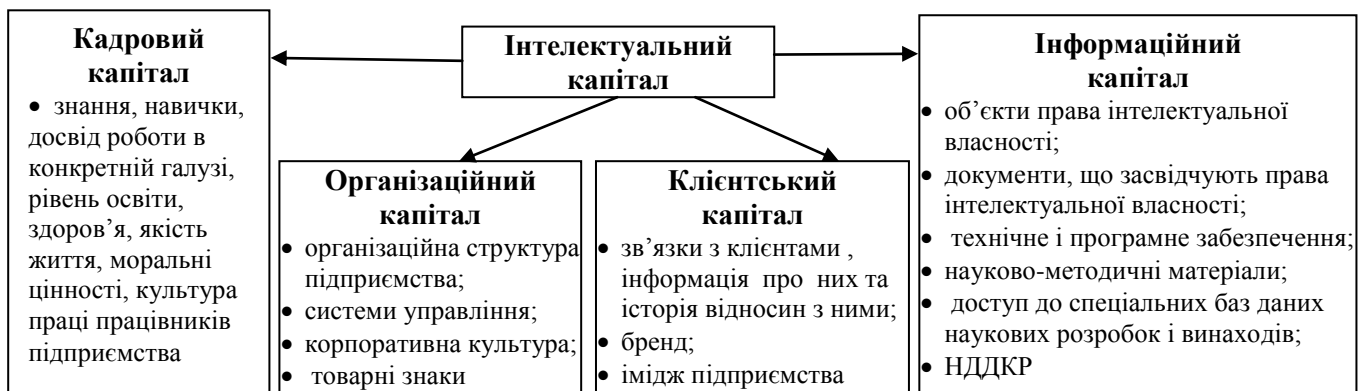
Інтелектуальний капітал

Кадровий капітал
• знання, навички, досвід роботи в конкретній галузі, рівень освіти, здоров'я, якість життя, моральні цінності, культура праці працівників підприємства

Організаційний капітал
• організаційна структура підприємства;
• системи управління;
• корпоративна культура;
• товарні знаки

Клієнтський капітал
• зв'язки з клієнтами , інформація про них та історія відносин з ними;
• бренд;
• імідж підприємства

Інформаційний капітал
• об'єкти права інтелектуальної власності;
• документи, що засвідчують права інтелектуальної власності;
• технічне і програмне забезпечення;
• науково-методичні матеріали;
• доступ до спеціальних баз даних наукових розробок і винаходів;
• НДДКР